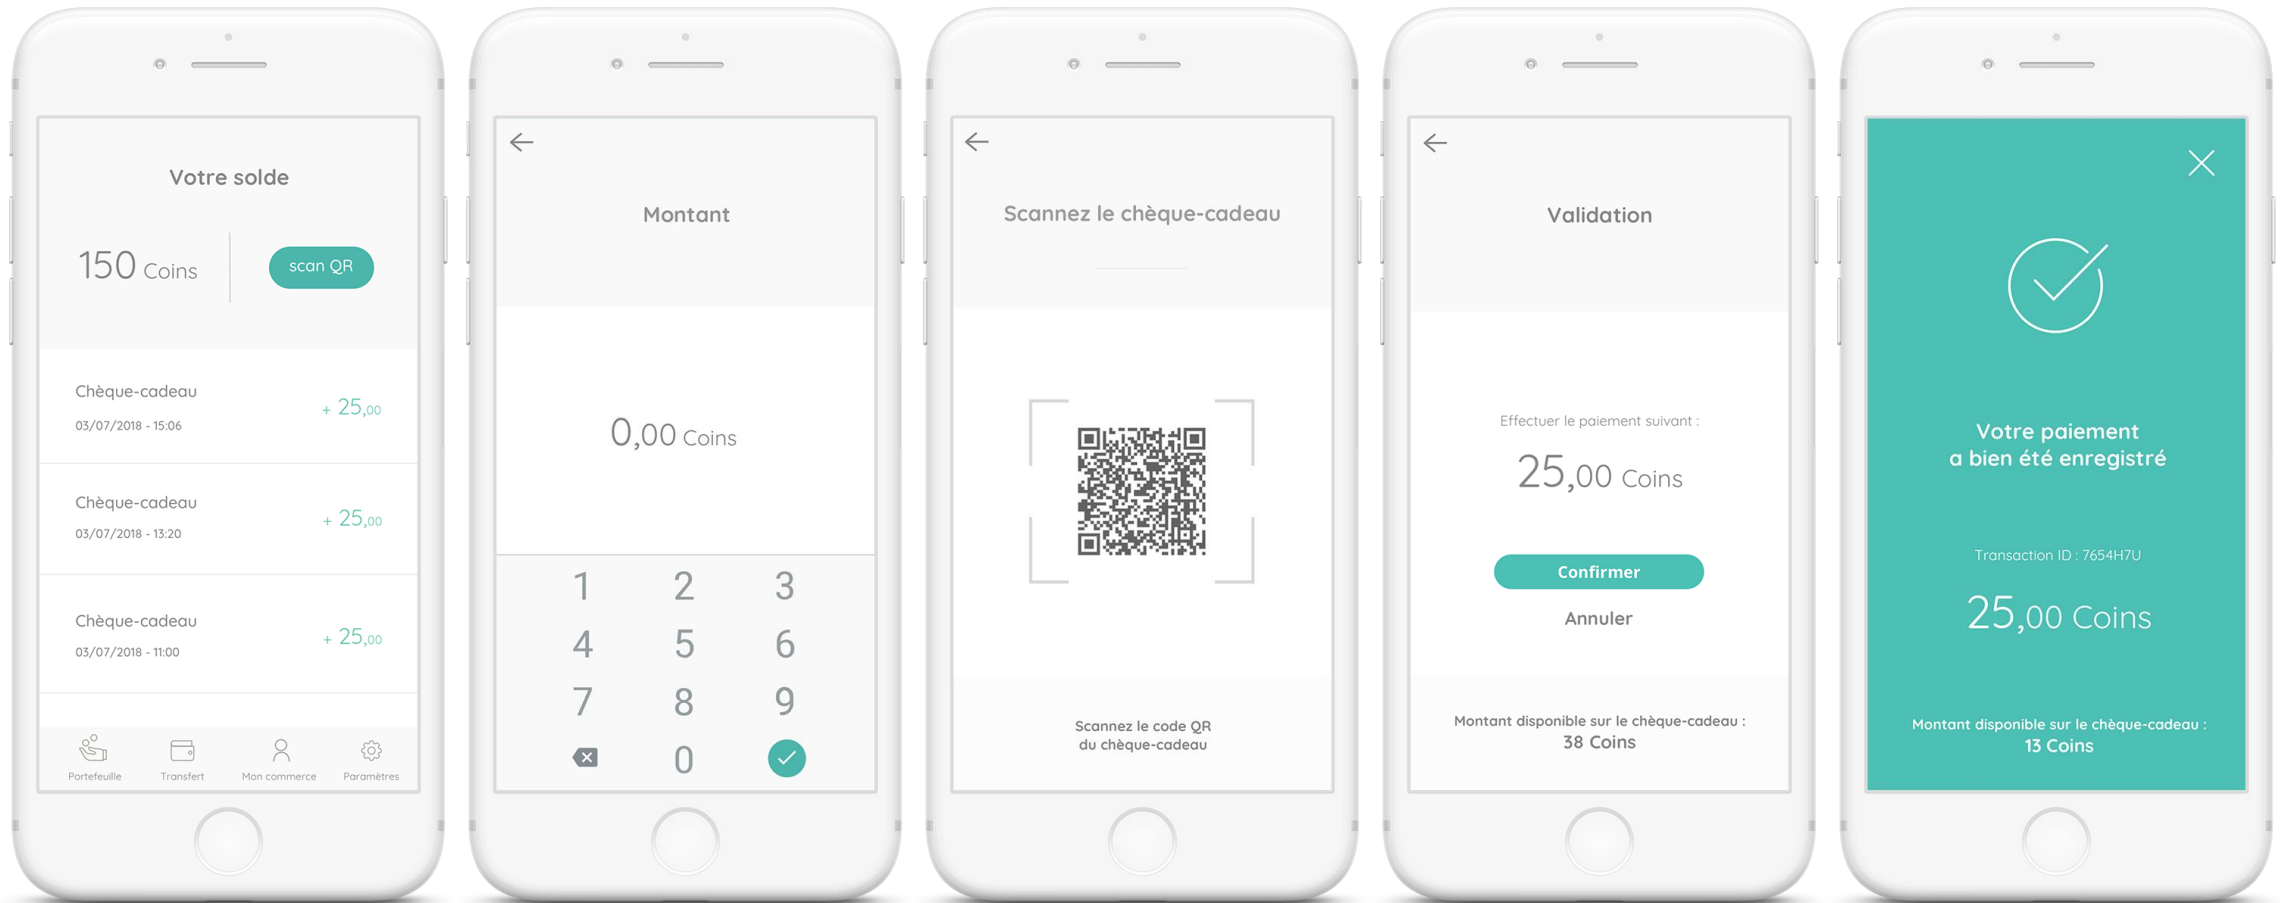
Votre solde

150 Coins

scan QR

Chèque-cadeau
03/07/2018 - 15:06
+ 25,00

Chèque-cadeau
03/07/2018 - 13:20
+ 25,00

Chèque-cadeau
03/07/2018 - 11:00
+ 25,00

Portefeuille Transfert Mon commerce Paramètres

Montant

0,00 Coins

1 2 3
4 5 6
7 8 9
0

Scannez le chèque-cadeau

Scannez le code QR du chèque-cadeau

Validation

Effectuer le paiement suivant :

25,00 Coins

Confirmer

Annuler

Montant disponible sur le chèque-cadeau :
38 Coins

Votre paiement a bien été enregistré

Transaction ID : 7654H7U

25,00 Coins

Montant disponible sur le chèque-cadeau :
13 Coins